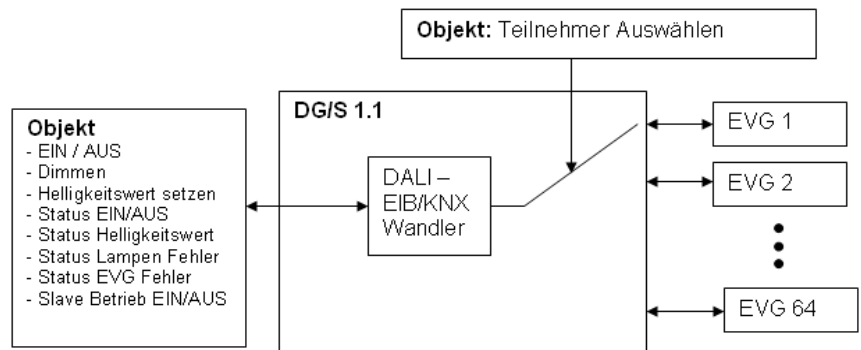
**Objekt:** Teilnehmer Auswählen

**DG/S 1.1**

**Objekt**
- EIN / AUS
- Dimmen
- Helligkeitswert setzen
- Status EIN/AUS
- Status Helligkeitswert
- Status Lampen Fehler
- Status EVG Fehler
- Slave Betrieb EIN/AUS

DALI – EIB/KNX Wandler

EVG 1

EVG 2

EVG 64